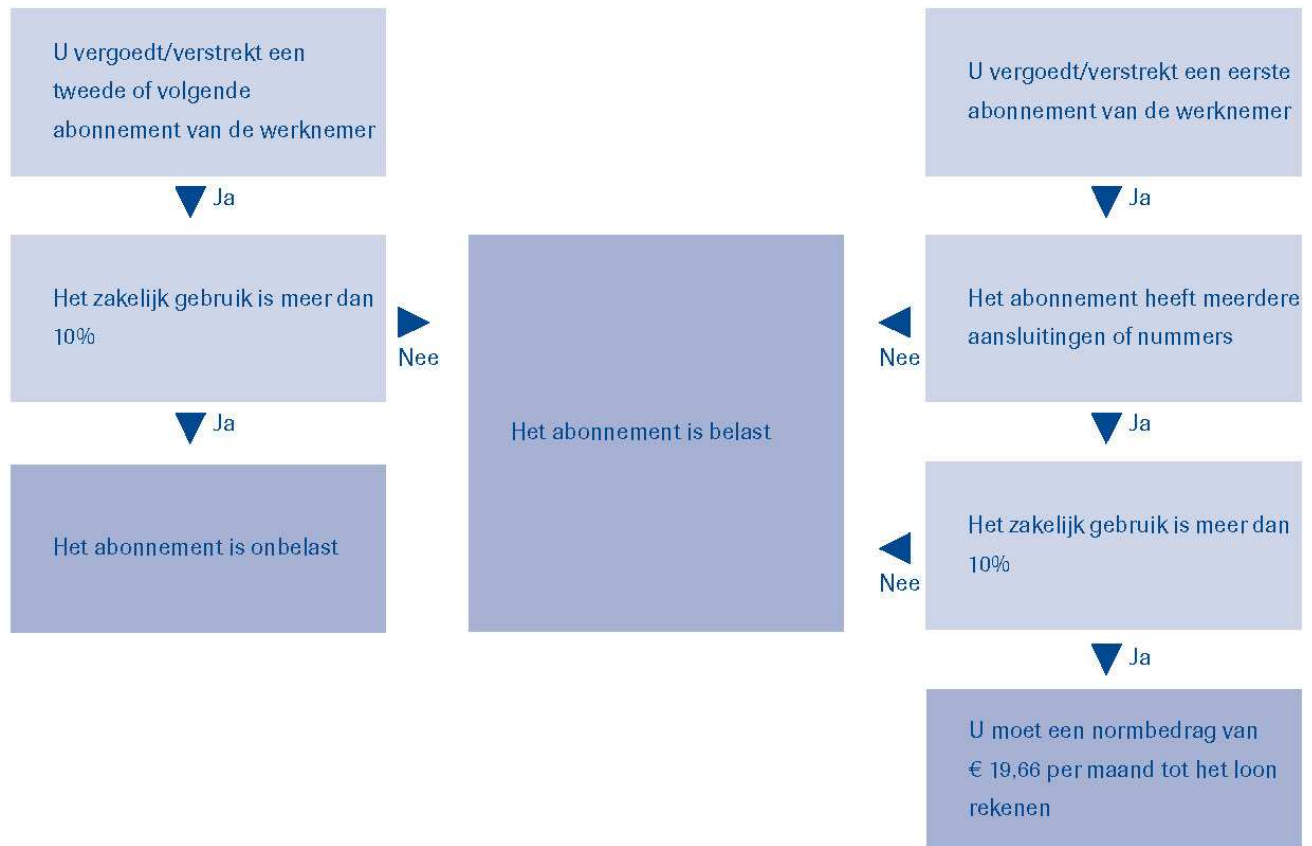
U vergoedt/verstrekt een tweede of volgende abonnement van de werknemer

Ja

Het zakelijk gebruik is meer dan 10%

Nee

Ja

Het abonnement is onbelast

Het abonnement is belast

U vergoedt/verstrekt een eerste abonnement van de werknemer

Ja

Het abonnement heeft meerdere aansluitingen of nummers

Nee

Ja

Het zakelijk gebruik is meer dan 10%

Nee

Ja

U moet een normbedrag van € 19,66 per maand tot het loon rekenen